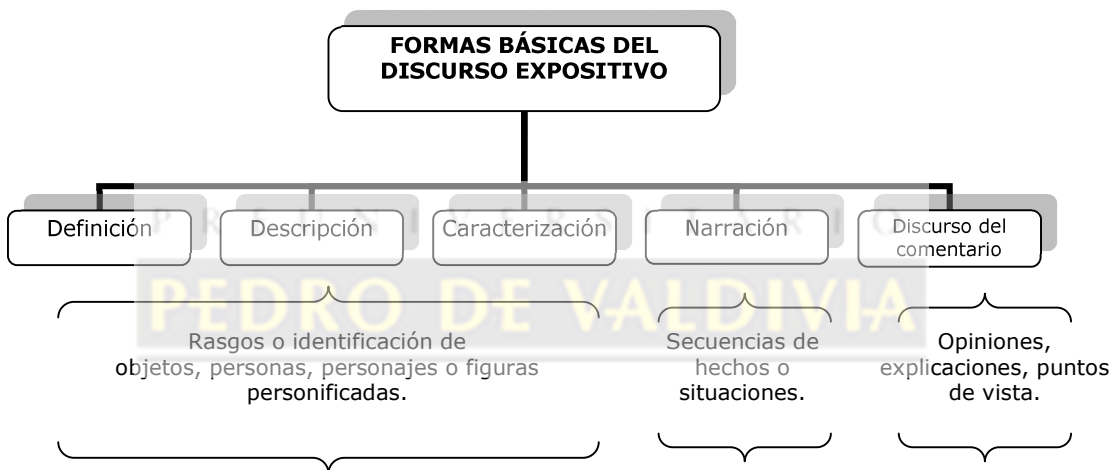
FORMAS BÁSICAS DEL DISCURSO EXPOSITIVO

Definición

Descripción

Caracterización

Narración

Discurso del comentario

PREUNIVERSITARIO

PEDRO DE VALDIVIA

Rasgos o identificación de objetos, personas, personajes o figuras personificadas.

Secuencias de hechos o situaciones.

Opiniones, explicaciones, puntos de vista.